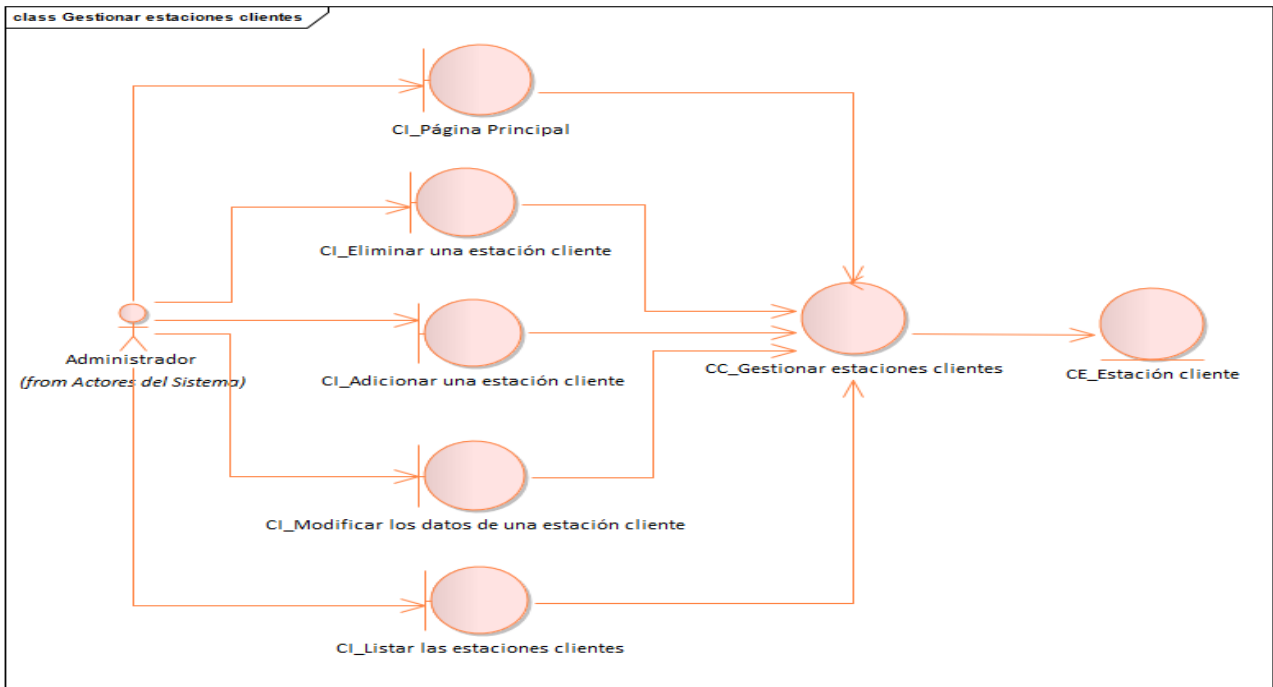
class Gestionar estaciones clientes

CI_Página Principal

CI_Eliminar una estación cliente

Administrador
(from Actores del Sistema)

CI_Adicionar una estación cliente

CC_Gestionar estaciones clientes

CE_Estación cliente

CI_Modificar los datos de una estación cliente

CI_Listar las estaciones clientes